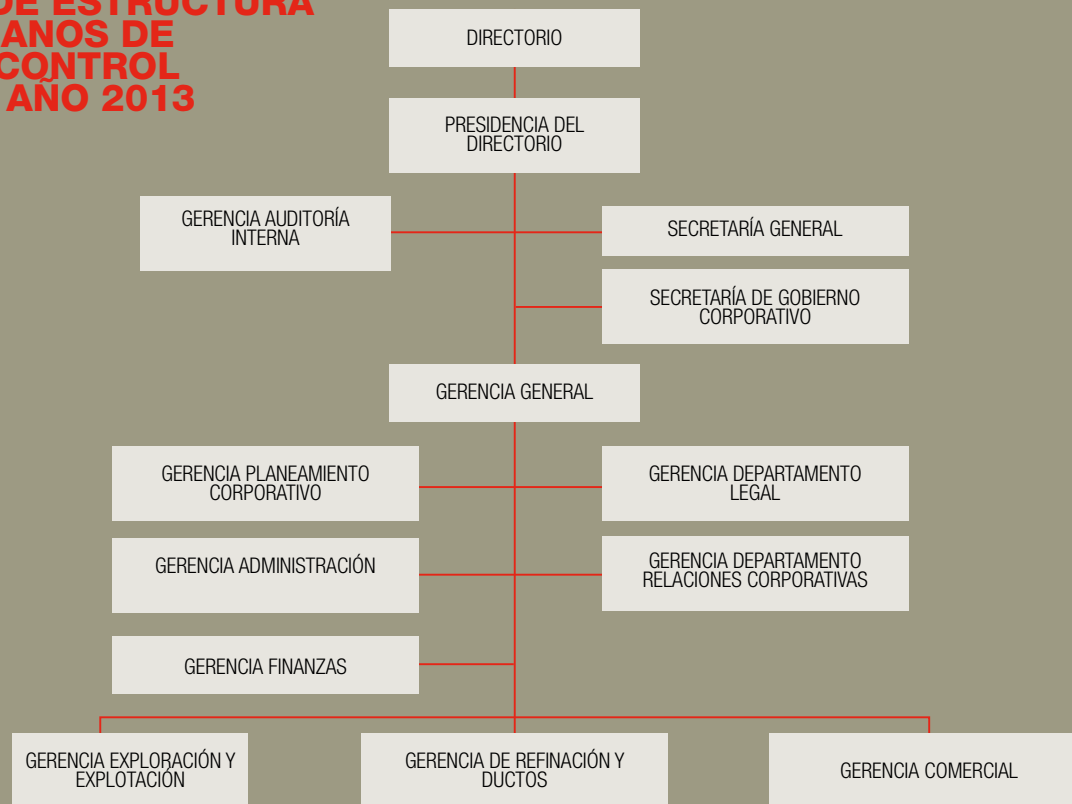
DE ESTRUCTURA
ANOS DE
CONTROL
AÑO 2013

DIRECTORIO

PRESIDENCIA DEL DIRECTORIO

GERENCIA AUDITORÍA INTERNA

SECRETARÍA GENERAL

SECRETARÍA DE GOBIERNO CORPORATIVO

GERENCIA GENERAL

GERENCIA PLANEAMIENTO CORPORATIVO

GERENCIA DEPARTAMENTO LEGAL

GERENCIA ADMINISTRACIÓN

GERENCIA DEPARTAMENTO RELACIONES CORPORATIVAS

GERENCIA FINANZAS

GERENCIA EXPLORACIÓN Y EXPLOTACIÓN

GERENCIA DE REFINACIÓN Y DUCTOS

GERENCIA COMERCIAL